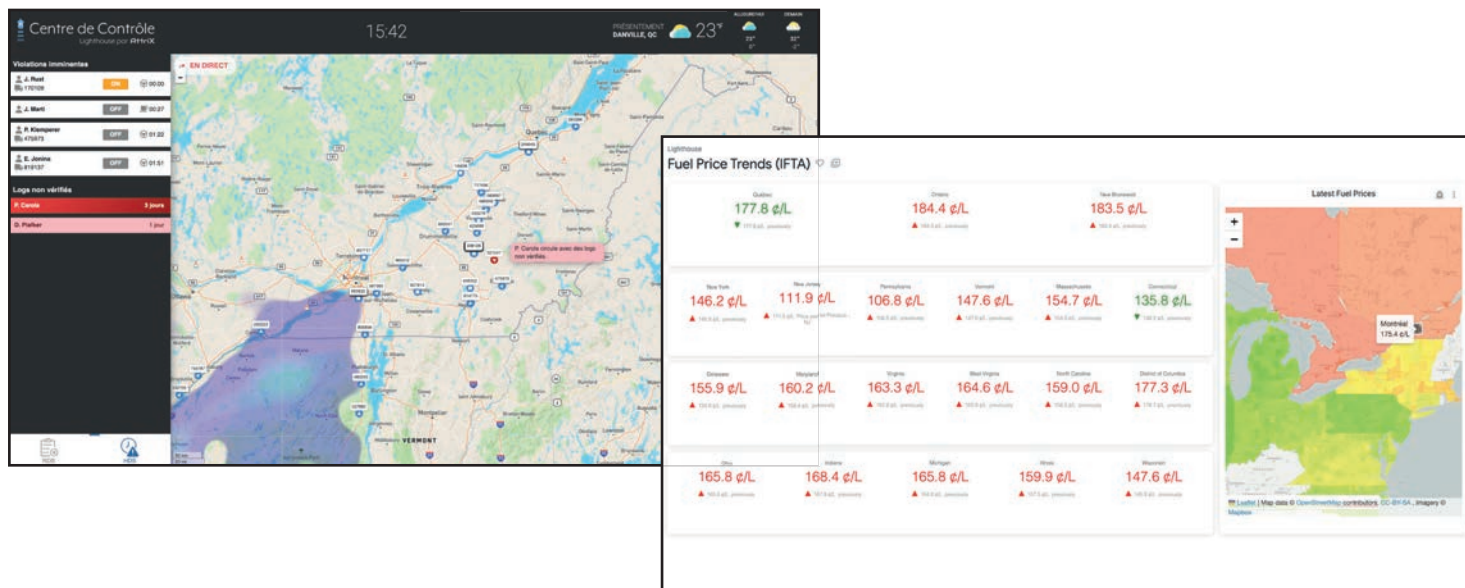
Centre de Contrôle
Lighthouse par AHRIX

15:42

PRÉSENTEMENT
DANVILLE, QC
23°

AUJOURD'HUI
23°
3°

DEMAIN
22°
-2°

Violations imminentes

J. Rust
170109
ON
00:00

J. Marti
OFF
00:27

P. Klemperer
475873
OFF
01:20

E. Jonina
818137
OFF
01:51

Logs non vérifiés

P. Carola
3 jours

D. Pialker
1 jour

EN DIRECT

P. Carola circule avec des logs non vérifiés.

VERMONT

Lighthouse
Fuel Price Trends (IFTA)

| Québec | Ontario | New Brunswick |
|---|---|---|
| 177.8 ¢/L | 184.4 ¢/L | 183.5 ¢/L |

| New York | New Jersey | Pennsylvania | Vermont | Massachusetts | Connecticut |
|---|---|---|---|---|---|
| 146.2 ¢/L | 111.9 ¢/L | 106.8 ¢/L | 147.6 ¢/L | 154.7 ¢/L | 135.8 ¢/L |

| Delaware | Maryland | Virginia | West Virginia | North Carolina | District of Columbia |
|---|---|---|---|---|---|
| 155.9 ¢/L | 160.2 ¢/L | 163.3 ¢/L | 164.6 ¢/L | 159.0 ¢/L | 177.3 ¢/L |

| Ohio | Indiana | Michigan | Illinois | Wisconsin |
|---|---|---|---|---|
| 165.8 ¢/L | 168.4 ¢/L | 165.8 ¢/L | 159.9 ¢/L | 147.6 ¢/L |

Latest Fuel Prices

+
−

Montréal
175.4 ¢/L

Leaflet | Map data © OpenStreetMap contributors, CC-BY-SA, Imagery © Mapbox